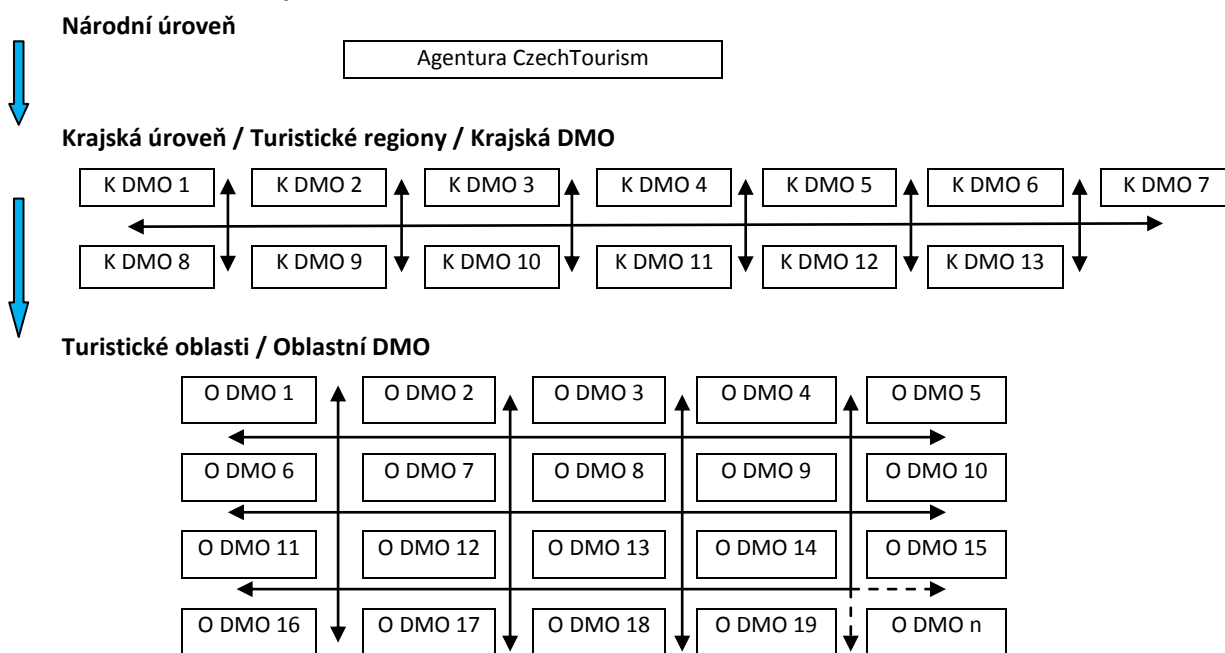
Národní úroveň

Agentura CzechTourism

Krajská úroveň / Turistické regiony / Krajská DMO

K DMO 1
K DMO 2
K DMO 3
K DMO 4
K DMO 5
K DMO 6
K DMO 7
K DMO 8
K DMO 9
K DMO 10
K DMO 11
K DMO 12
K DMO 13

Turistické oblasti / Oblastní DMO

O DMO 1
O DMO 2
O DMO 3
O DMO 4
O DMO 5
O DMO 6
O DMO 7
O DMO 8
O DMO 9
O DMO 10
O DMO 11
O DMO 12
O DMO 13
O DMO 14
O DMO 15
O DMO 16
O DMO 17
O DMO 18
O DMO 19
O DMO n